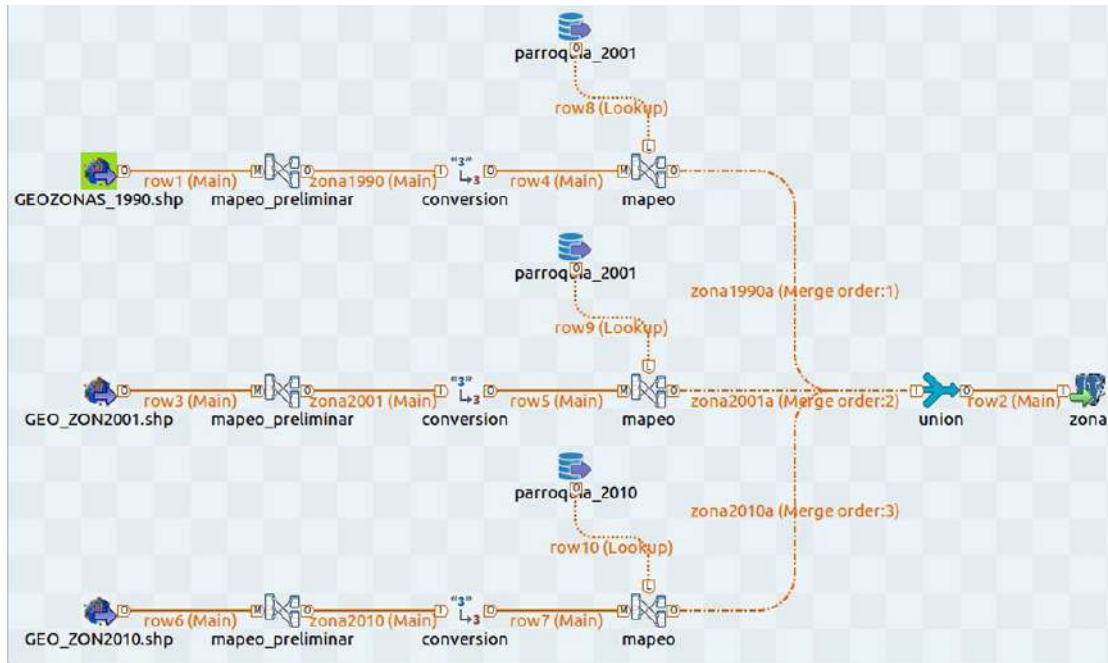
parroquia_2001

row8 (Lookup)

GEOZONAS_1990.shp
row1 (Main)
mapeo_preliminar
zona1990 (Main)
"3"
conversion
row4 (Main)
mapeo

parroquia_2001

zona1990a (Merge order:1)

row9 (Lookup)

GEO_ZON2001.shp
row3 (Main)
mapeo_preliminar
zona2001 (Main)
"3"
conversion
row5 (Main)
mapeo
zona2001a (Merge order:2)
union
row2 (Main)
zona

parroquia_2010

zona2010a (Merge order:3)

row10 (Lookup)

GEO_ZON2010.shp
row6 (Main)
mapeo_preliminar
zona2010 (Main)
"3"
conversion
row7 (Main)
mapeo